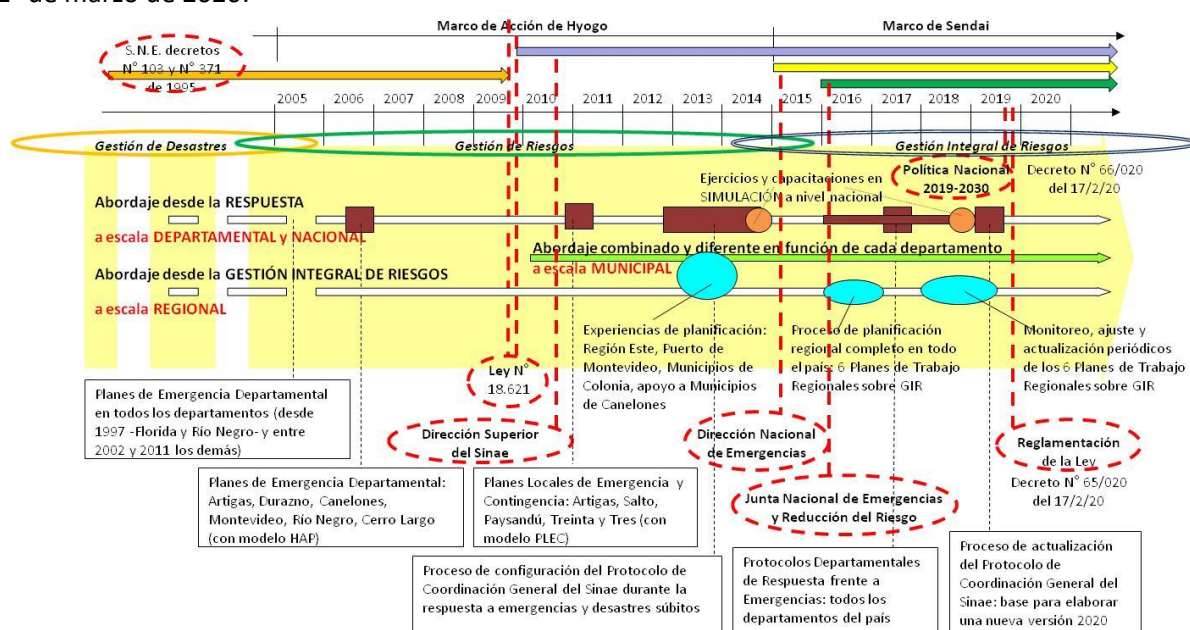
2 de marzo de 2020.

Marco de Acción de Hyogo

Marco de Sendai

S.N.E. decretos N° 103 y N° 371 de 1995

2005 2006 2007 2008 2009 2010 2011 2012 2013 2014 2015 2016 2017 2018 2019 2020

Gestión de Desastres

Gestión de Riesgos

Gestión Integral de Riesgos

Política Nacional 2019-2030

Decreto N° 66/020 del 17/2/20

Ejercicios y capacitaciones en SIMULACIÓN a nivel nacional

Abordaje desde la RESPUESTA

a escala DEPARTAMENTAL y NACIONAL

Abordaje combinado y diferente en función de cada departamento

a escala MUNICIPAL

Abordaje desde la GESTIÓN INTEGRAL DE RIESGOS

a escala REGIONAL

Experiencias de planificación: Región Este, Puerto de Montevideo, Municipios de Colonia, apoyo a Municipios de Canelones

Proceso de planificación regional completo en todo el país: 6 Planes de Trabajo Regionales sobre GIR

Monitoreo, ajuste y actualización periódicos de los 6 Planes de Trabajo Regionales sobre GIR

Ley N° 18.621

Planes de Emergencia Departamental en todos los departamentos (desde 1997 -Florida y Río Negro- y entre 2002 y 2011 los demás)

Dirección Superior del Sinae

Dirección Nacional de Emergencias

Reglamentación de la Ley

Decreto N° 65/020 del 17/2/20

Planes de Emergencia Departamental: Artigas, Durazno, Canelones, Montevideo, Río Negro, Cerro Largo (con modelo HAP)

Planes Locales de Emergencia y Contingencia: Artigas, Salto, Paysandú, Treinta y Tres (con modelo PLEC)

Junta Nacional de Emergencias y Reducción del Riesgo

Proceso de configuración del Protocolo de Coordinación General del Sinae durante la respuesta a emergencias y desastres súbitos

Protocolos Departamentales de Respuesta frente a Emergencias: todos los departamentos del país

Proceso de actualización del Protocolo de Coordinación General del Sinae: base para elaborar una nueva versión 2020